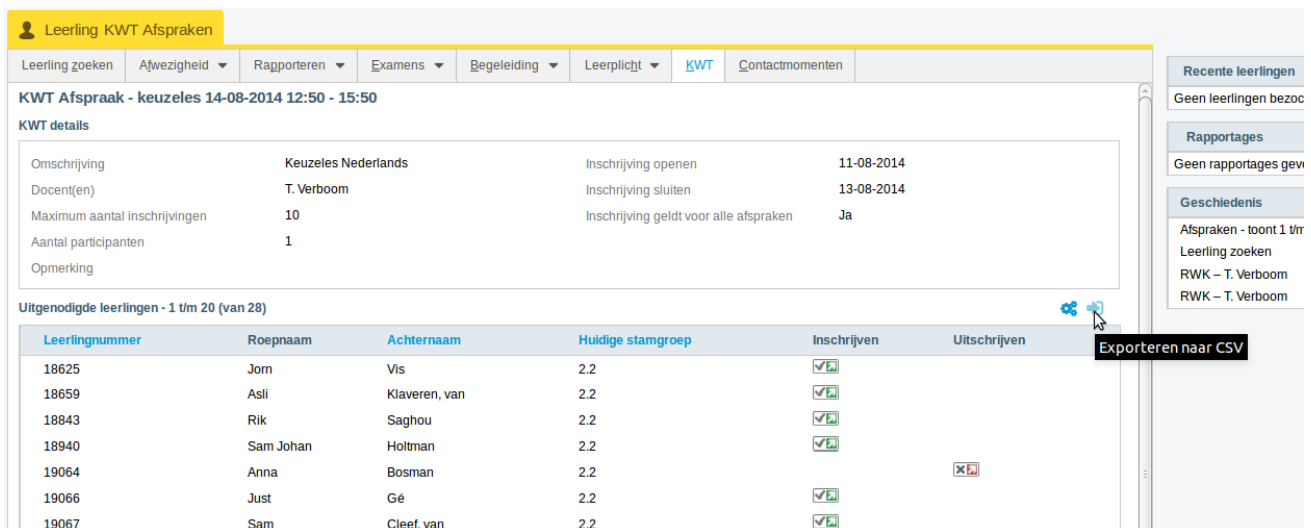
Leerling KWT Afspraken

Leerling zoeken | Afwezigheid | Rapporteren | Examens | Begeleiding | Leerplicht | KWT | Contactmomenten

KWT Afspraak - keuzeles 14-08-2014 12:50 - 15:50

KWT details

| | | | |
|---|---|---|---|
| Omschrijving | Keuzeles Nederlands | Inschrijving openen | 11-08-2014 |
| Docent(en) | T. Verboom | Inschrijving sluiten | 13-08-2014 |
| Maximum aantal inschrijvingen | 10 | Inschrijving geldt voor alle afspraken | Ja |
| Aantal participanten | 1 | | |
| Opmerking | | | |

Uitgenodigde leerlingen - 1 t/m 20 (van 28)

Exporteren naar CSV

| Leerlingnummer | Roepnaam | Achternaam | Huidige stamgroep | Inschrijven | Uitschrijven |
|---|---|---|---|---|---|
| 18625 | Jorn | Vis | 2.2 | | |
| 18659 | Asli | Klaveren, van | 2.2 | | |
| 18843 | Rik | Saghou | 2.2 | | |
| 18940 | Sam Johan | Holtman | 2.2 | | |
| 19064 | Anna | Bosman | 2.2 | | |
| 19066 | Just | Gé | 2.2 | | |
| 19067 | Sam | Cleef, van | 2.2 | | |

Recente leerlingen
Geen leerlingen bezoc

Rapportages
Geen rapportages gev

Geschiedenis
Afspraken - toont 1 t/m
Leerling zoeken
RWK – T. Verboom
RWK – T. Verboom